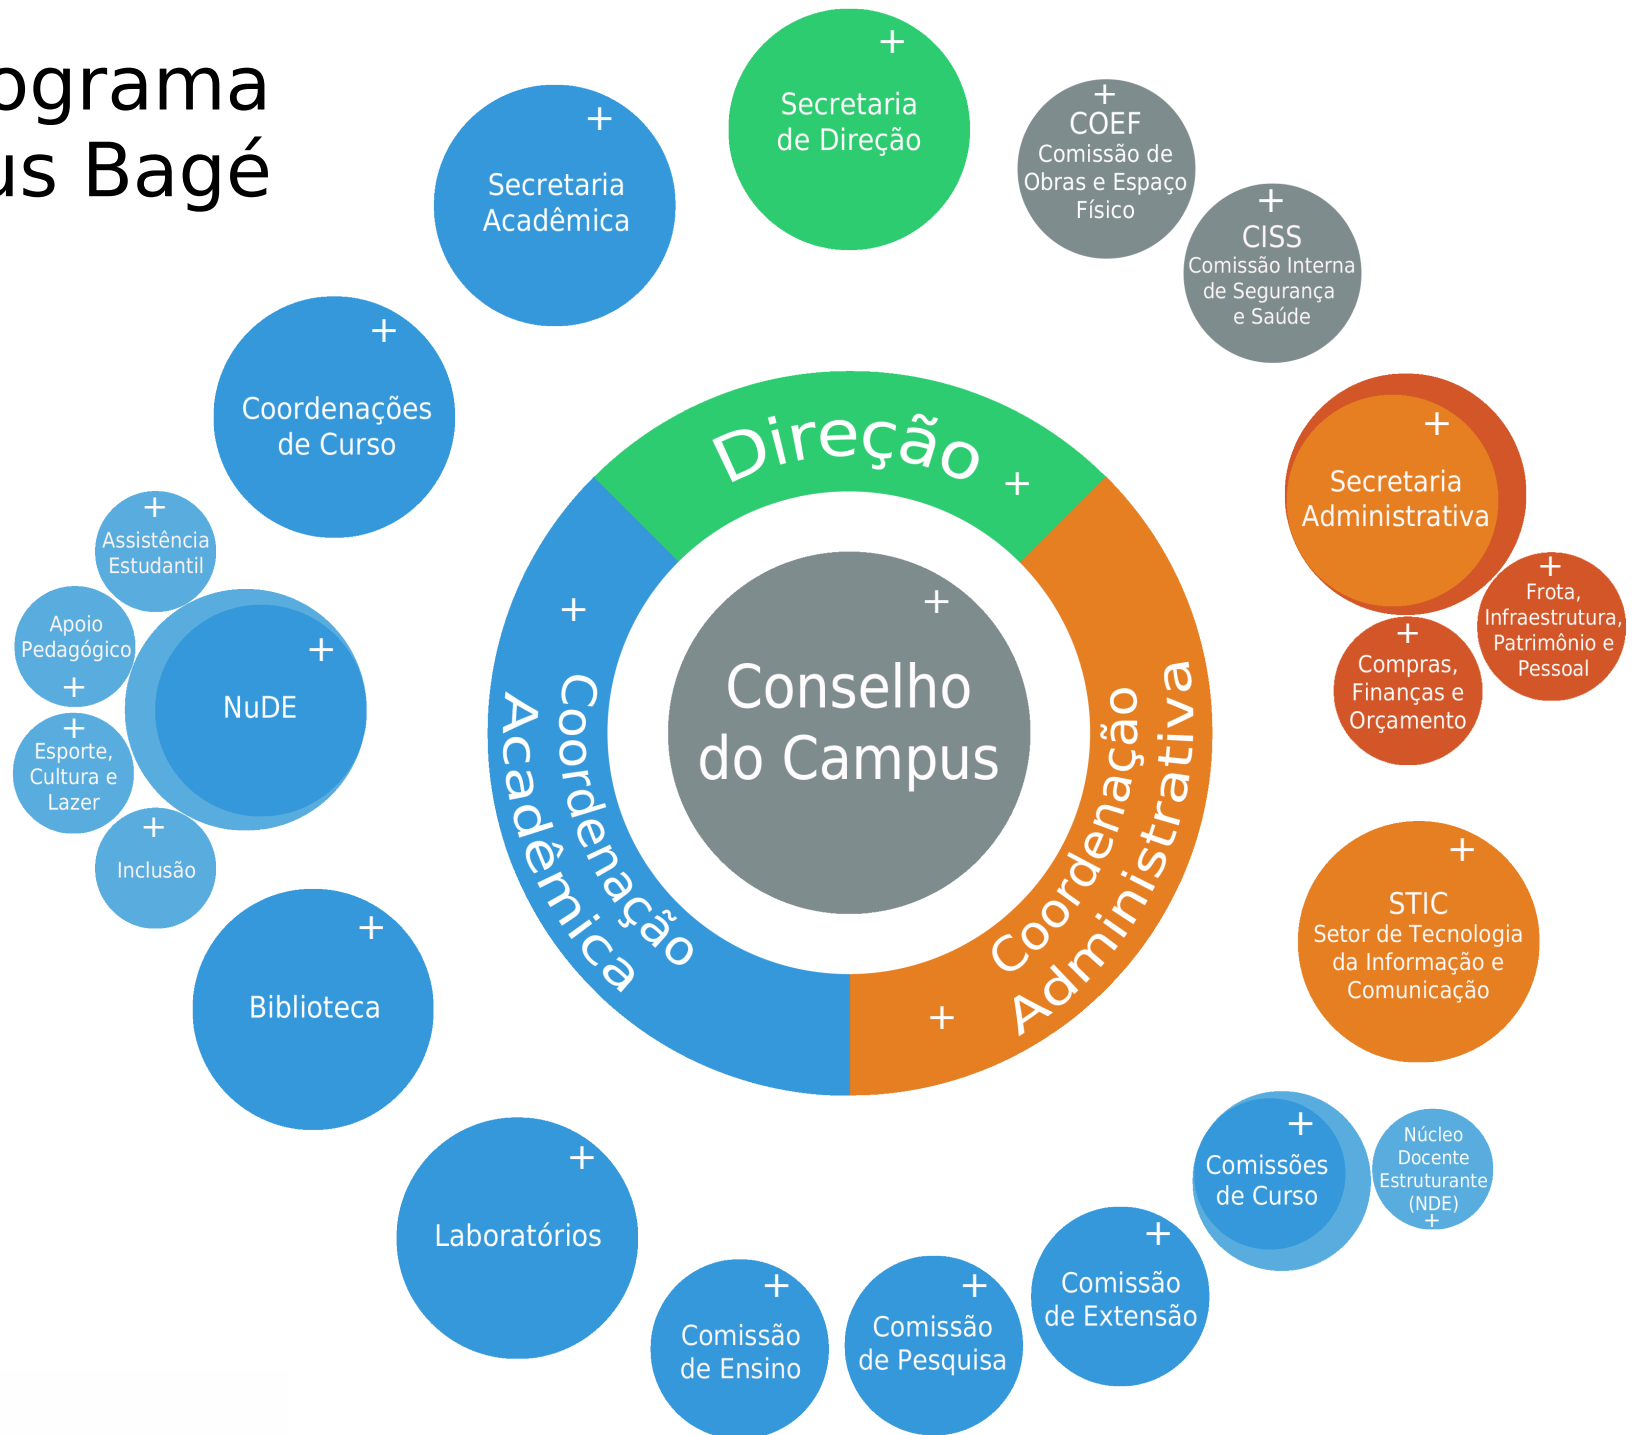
ograma
us Bagé

Secretaria de Direção +

Secretaria Acadêmica +

COEF Comissão de Obras e Espaço Físico +

CISS Comissão Interna de Segurança e Saúde +

Coordenações de Curso +

Direção +

Secretaria Administrativa +

Assistência Estudantil +

Apoio Pedagógico +

NuDE +

Esporte, Cultura e Lazer +

Inclusão +

Conselho do Campus +

Coordenação Acadêmica +

Coordenação Administrativa +

Frota, Infraestrutura, Patrimônio e Pessoal +

Compras, Finanças e Orçamento +

STIC Setor de Tecnologia da Informação e Comunicação +

Biblioteca +

Laboratórios +

Comissões de Curso +

Núcleo Docente Estruturante (NDE) +

Comissão de Extensão +

Comissão de Ensino +

Comissão de Pesquisa +